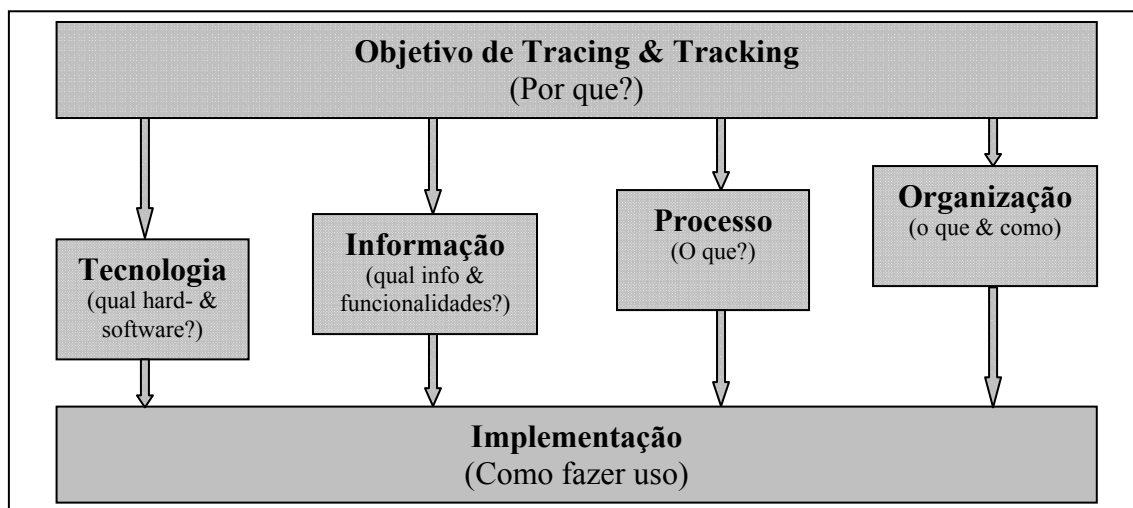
Objetivo de Tracing & Tracking
(Por que?)

Tecnologia
(qual hard- & software?)

Informação
(qual info & funcionalidades?)

Processo
(O que?)

Organização
(o que & como)

Implementação
(Como fazer uso)